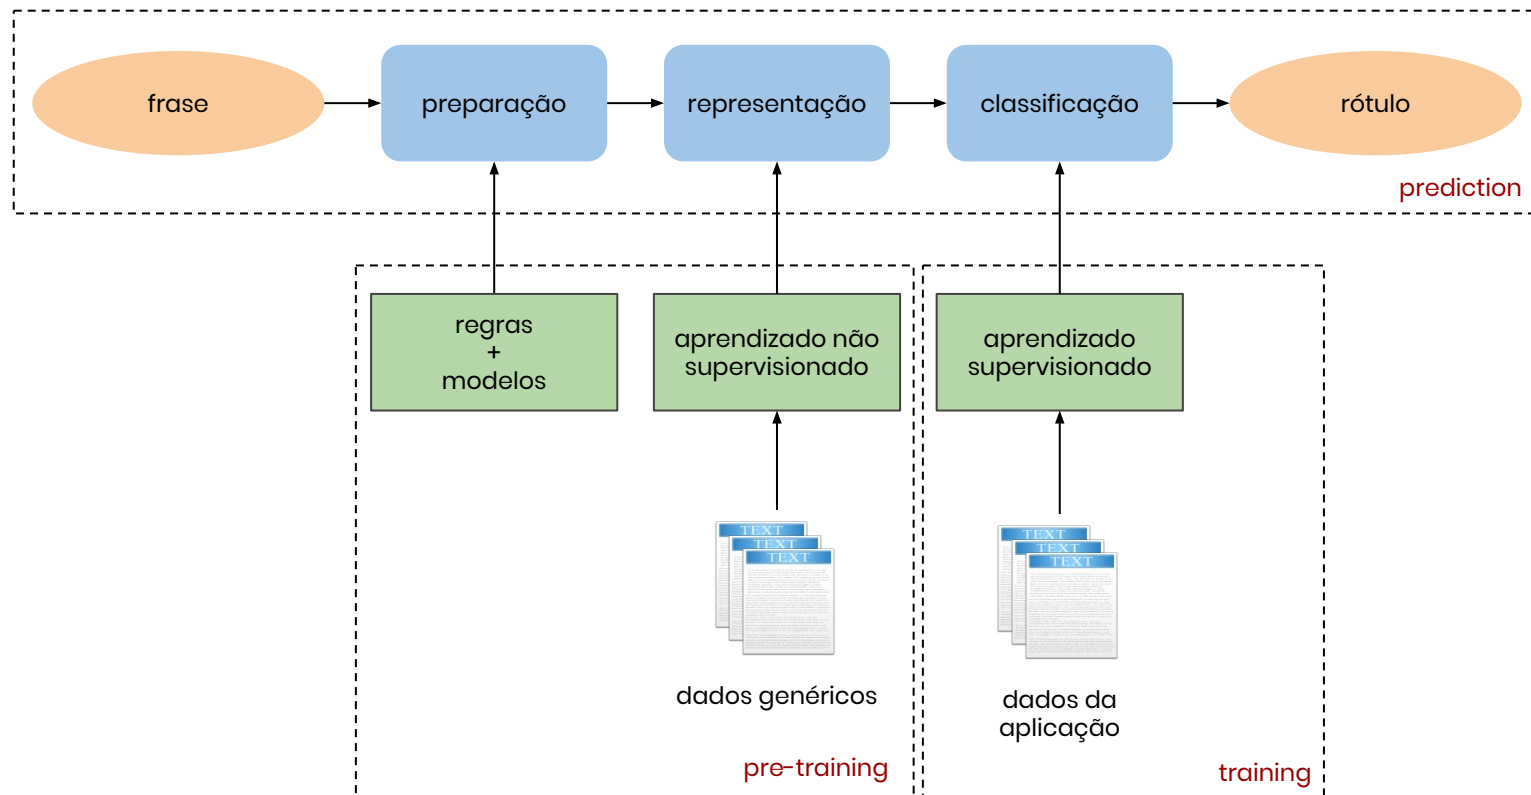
frase

preparação

representação

classificação

rótulo

prediction

regras
+
modelos

aprendizado não supervisionado

TEXT
TEXT
TEXT

dados genéricos

pre-training

aprendizado supervisionado

TEXT
TEXT
TEXT

dados da aplicação

training